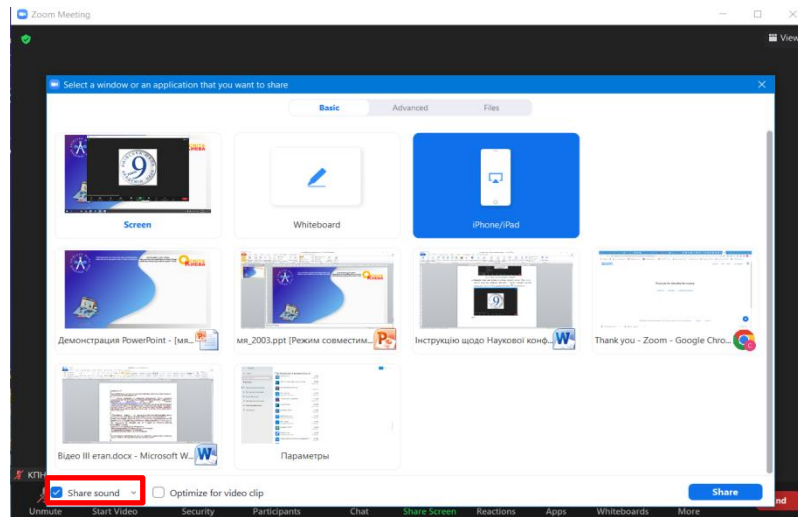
Zoom Meeting

View

Select a window or an application that you want to share

Basic Advanced Files

Screen

Whiteboard

iPhone/iPad

Демонстрация PowerPoint - [мя...

мя_2003.ppt [Режим совместим...

Інструкцію щодо Наукової конф...

Thank you - Zoom - Google Chro...

Відео III етап.docx - Microsoft W...

Параметры

Share sound

Optimize for video clip

Share

КПІ

Unmute Start Video Security Participants Chat Share Screen Reactions Apps Whiteboards More

End